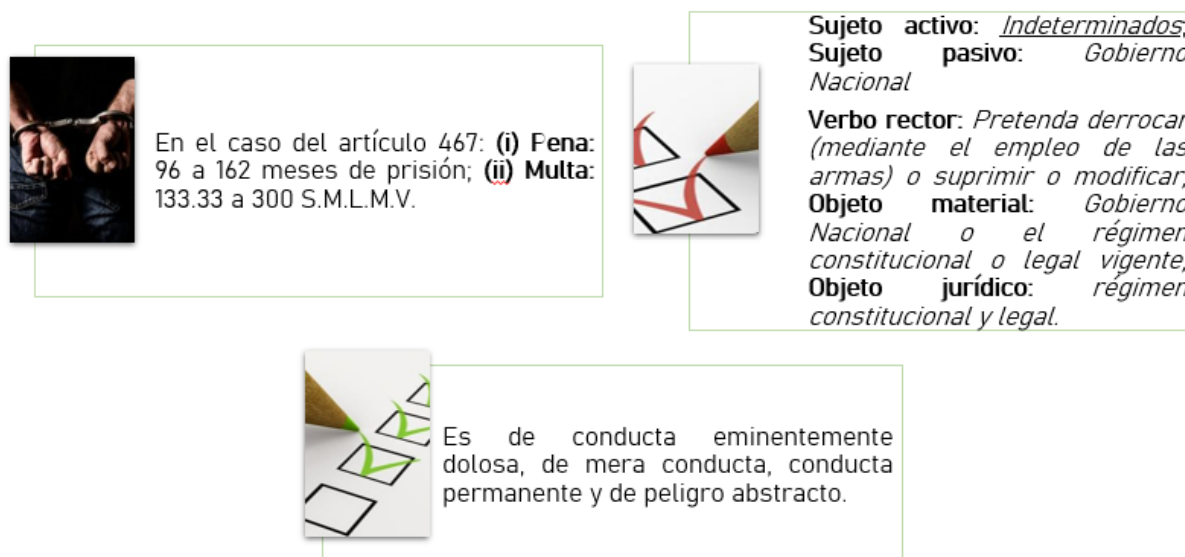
En el caso del artículo 467: **(i) Pena:** 96 a 162 meses de prisión; **(ii) Multa:** 133.33 a 300 S.M.L.M.V.

**Sujeto activo:** *Indeterminados;* **Sujeto pasivo:** *Gobierno Nacional*

**Verbo rector:** *Pretenda derrocar (mediante el empleo de las armas) o suprimir o modificar;* **Objeto material:** *Gobierno Nacional o el régimen constitucional o legal vigente;* **Objeto jurídico:** *régimen constitucional y legal.*

Es de conducta eminentemente dolosa, de mera conducta, conducta permanente y de peligro abstracto.